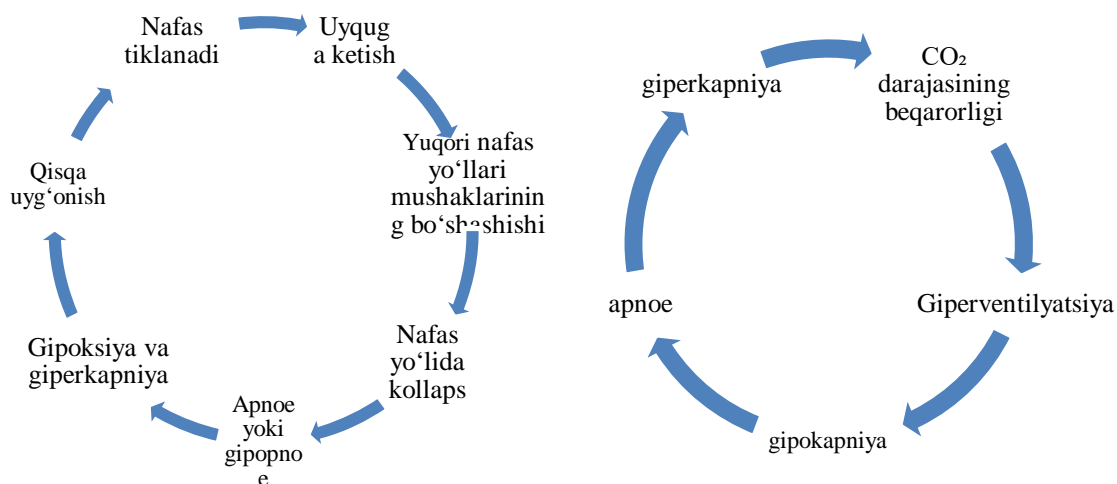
Nafas tiklanadi

Uyqug a ketish

Yuqori nafas yo‘llari mushaklarining bo‘shashishi

Nafas yo‘lida kollaps

Apnoe yoki gipopnoe

Gipoksiya va giperkapniya

Qisqa uyg‘onish

giperkapniya

$CO_2$ darajasining beqarorligi

Giperventilyatsiya

gipokapniya

apnoe